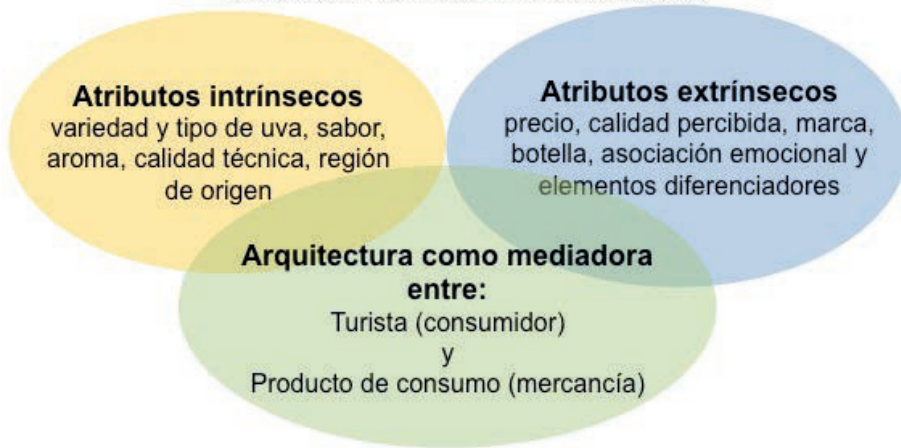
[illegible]

**Atributos intrínsecos**
variedad y tipo de uva, sabor, aroma, calidad técnica, región de origen

**Atributos extrínsecos**
precio, calidad percibida, marca, botella, asociación emocional y elementos diferenciadores

**Arquitectura como mediadora entre:**
Turista (consumidor)
y
Producto de consumo (mercancía)